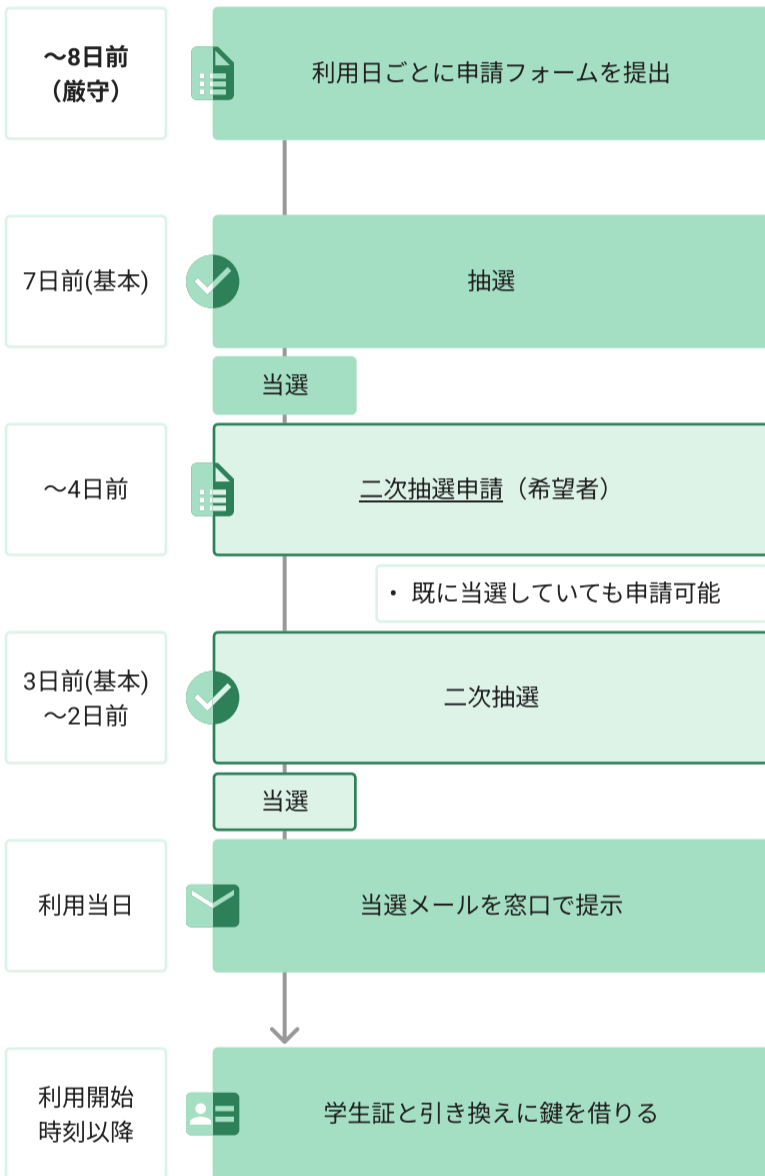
〜8日前
（厳守）

利用日ごとに申請フォームを提出

7日前(基本)

抽選

当選

〜4日前

二次抽選申請（希望者）

・ 既に当選していても申請可能

3日前(基本)
〜2日前

二次抽選

当選

利用当日

当選メールを窓口で提示

利用開始
時刻以降

学生証と引き換えに鍵を借りる